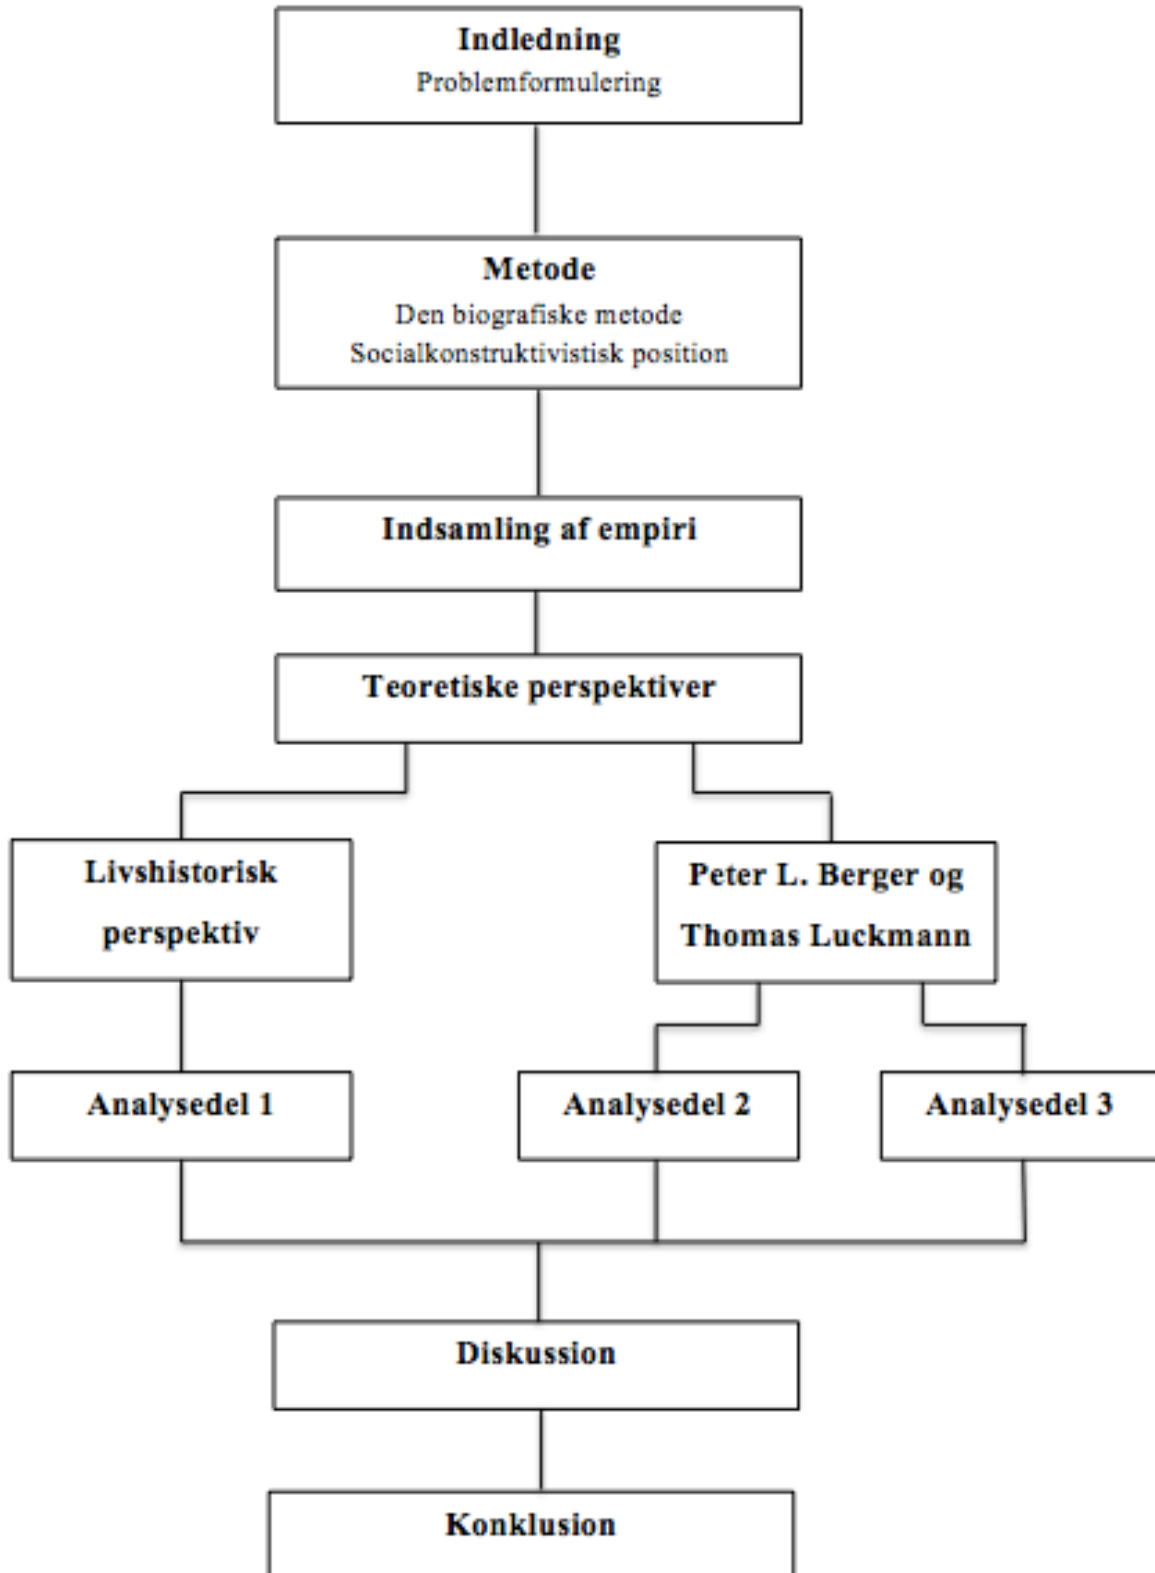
Indledning
Problemformulering

Metode
Den biografiske metode
Socialkonstruktivistisk position

Indsamling af empiri

Teoretiske perspektiver

Livshistorisk perspektiv

Peter L. Berger og Thomas Luckmann

Analysedel 1

Analysedel 2

Analysedel 3

Diskussion

Konklusion